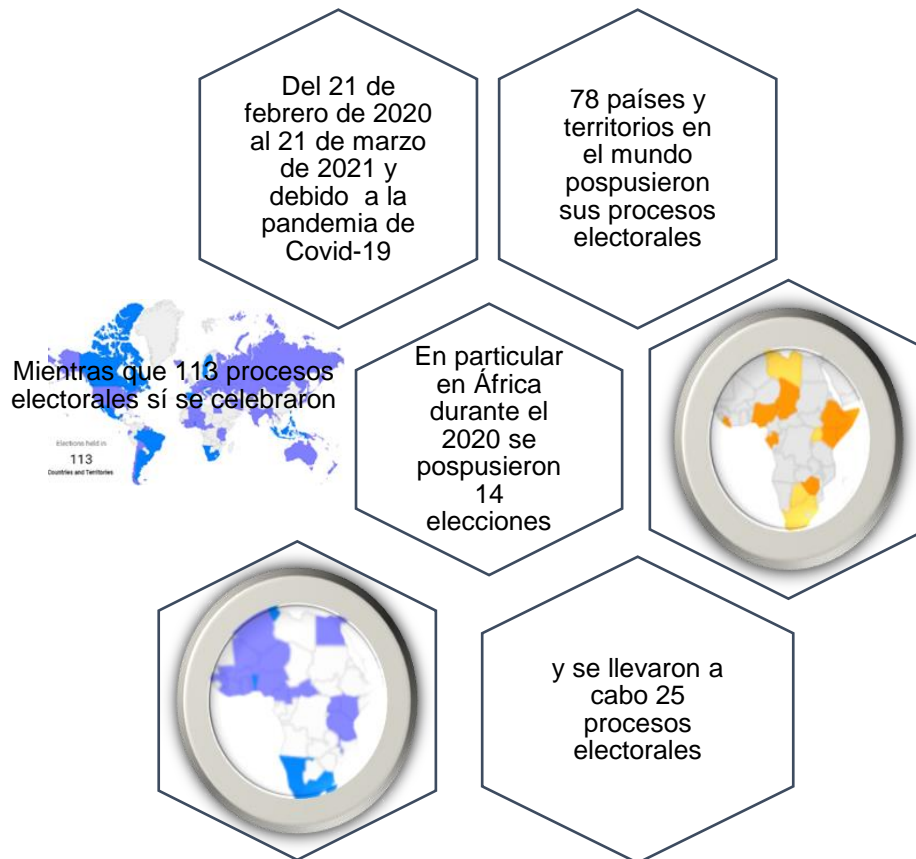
Del 21 de febrero de 2020 al 21 de marzo de 2021 y debido a la pandemia de Covid-19

78 países y territorios en el mundo pospusieron sus procesos electorales

Mientras que 113 procesos electorales sí se celebraron

Elections held in
113
Countries and Territories

En particular en África durante el 2020 se pospusieron 14 elecciones

y se llevaron a cabo 25 procesos electorales